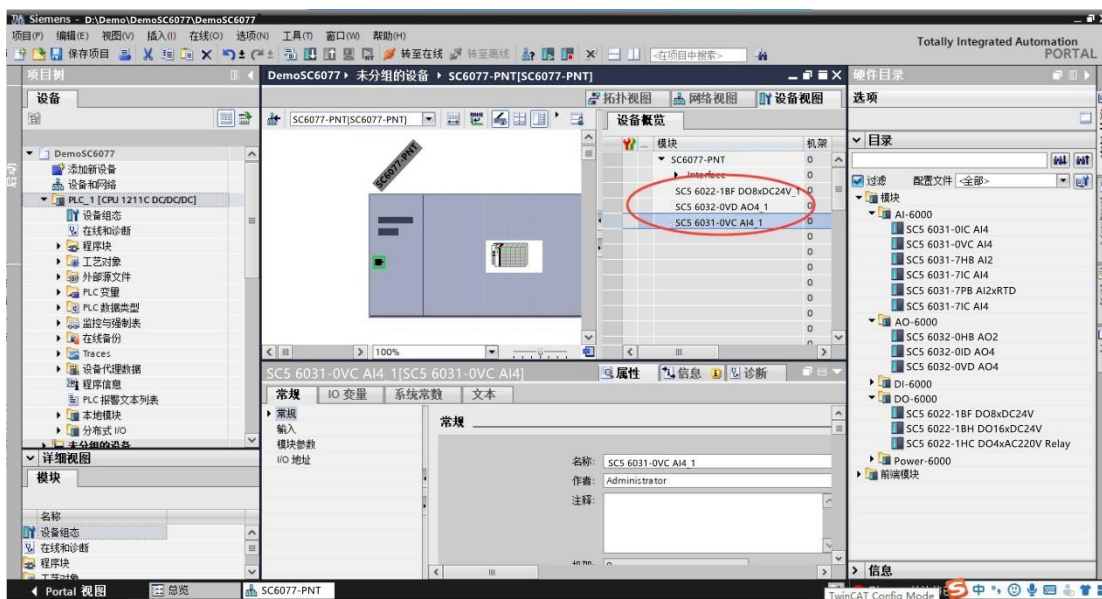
Siemens - D:\Demo\DemoSC6077\DemoSC6077

项目(P) 编辑(E) 视图(V) 插入(I) 在线(O) 选项(N) 工具(T) 窗口(W) 帮助(H)

保存项目 转至在线 转至离线 <在项目中搜索>

Totally Integrated Automation PORTAL

项目树

设备

DemoSC6077
添加新设备
设备和网络
PLC_1 [CPU 1211C DC/DC/DC]
设备组态
在线和诊断
程序块
工艺对象
外部源文件
PLC 变量
PLC 数据类型
监控与强制表
在线备份
Traces
设备代理数据
程序信息
PLC 报警文本列表
本地模块
分布式 I/O
未分组的设备

详细视图

模块

名称
设备组态
在线和诊断
程序块
工艺对象

DemoSC6077 ▸ 未分组的设备 ▸ SC6077-PNT[SC6077-PNT]

拓扑视图 网络视图 设备视图

SC6077-PNT[SC6077-PNT]

SC6077-PNT

100%

设备概览

| 模块 | 机架 |
|---|---|
| SC6077-PNT | 0 |
| Interface | 0 |
| SC5 6022-1BF DO8xDC24V_1 | 0 |
| SC5 6032-0VD AO4_1 | 0 |
| SC5 6031-0VC AI4_1 | 0 |
| | 0 |
| | 0 |
| | 0 |
| | 0 |
| | 0 |
| | 0 |
| | 0 |

SC5 6031-0VC AI4_1 [SC5 6031-0VC AI4]

属性 信息 诊断

常规 IO 变量 系统常数 文本

常规
输入
模块参数
I/O 地址

常规

名称: SC5 6031-0VC AI4_1
作者: Administrator
注释:

硬件目录

选项

目录

过滤 配置文件 <全部>

模块
AI-6000
SC5 6031-0IC AI4
SC5 6031-0VC AI4
SC5 6031-7HB AI2
SC5 6031-7IC AI4
SC5 6031-7PB AI2xRTD
SC5 6031-7IC AI4
AO-6000
SC5 6032-0HB AO2
SC5 6032-0ID AO4
SC5 6032-0VD AO4
DI-6000
DO-6000
SC5 6022-1BF DO8xDC24V
SC5 6022-1BH DO16xDC24V
SC5 6022-1HC DO4xAC220V Relay
Power-6000
前端模块

信息

Portal 视图 总览 SC6077-PNT

TwinCAT Config Mode